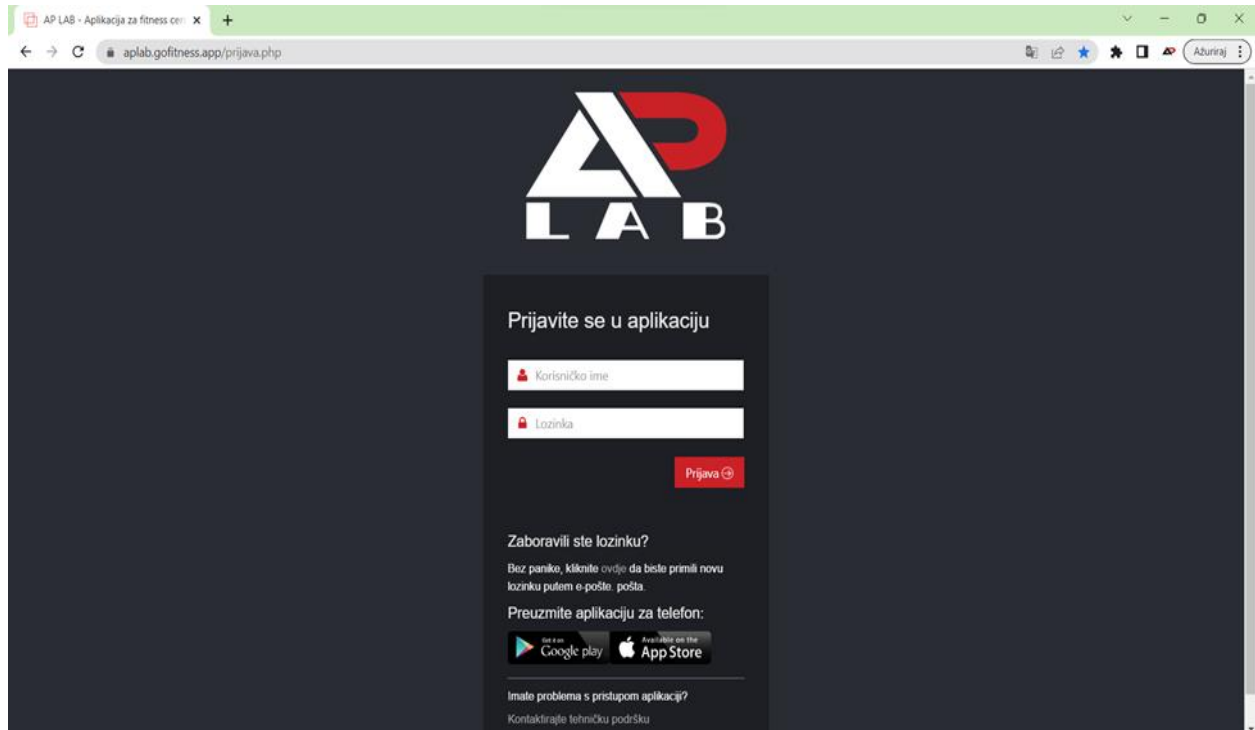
AP LAB - Aplikacija za fitness cen ×
+
aplab.gofitness.app/prijava.php
Ažuriraj

AP
LAB

Prijavite se u aplikaciju

Korisničko ime

Lozinka

Prijava

Zaboravili ste lozinku?

Bez panike, kliknite ovdje da biste primili novu lozinku putem e-pošte. pošta.

Preuzmite aplikaciju za telefon:

Get it on Google play
Available on the App Store

Imate problema s pristupom aplikaciji?

Kontaktirajte tehničku podršku